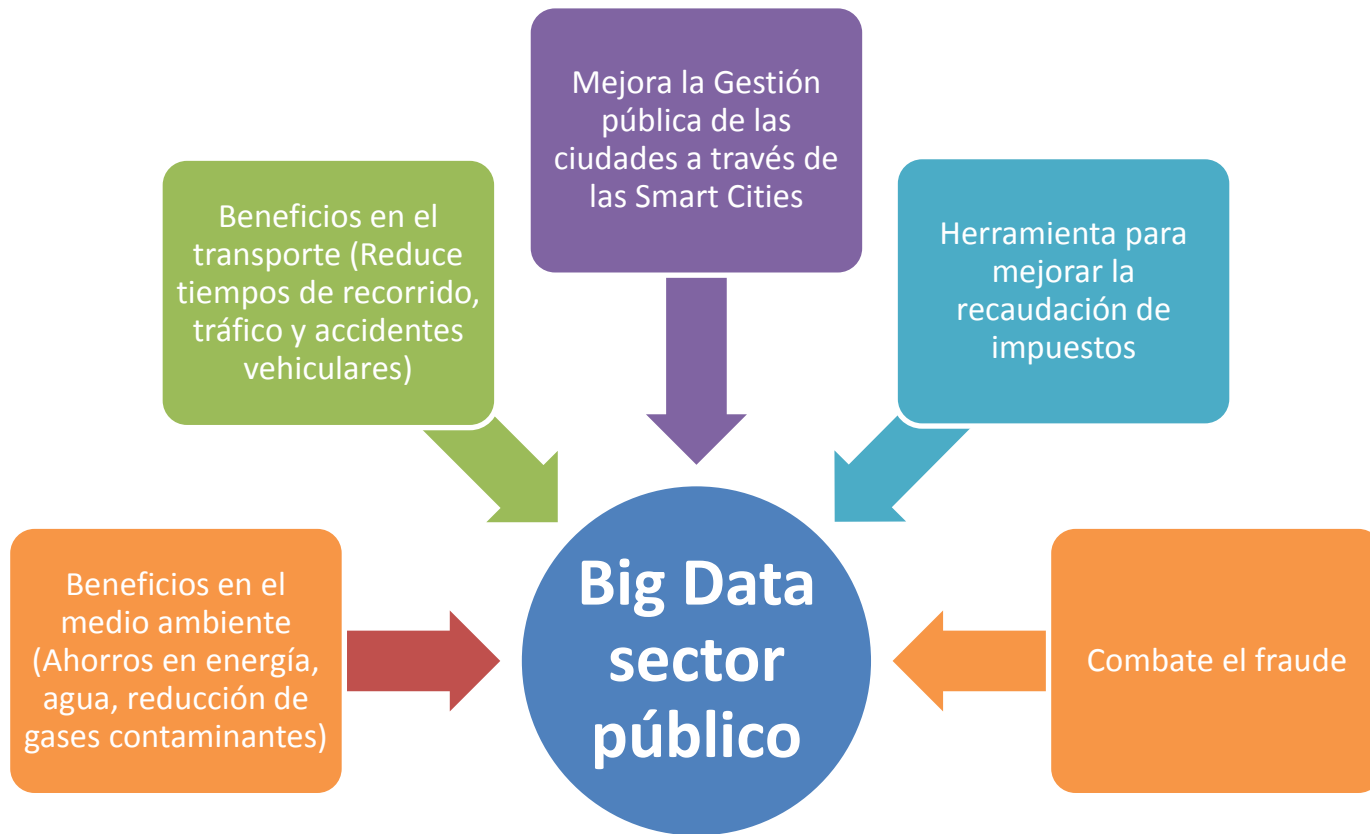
Mejora la Gestión pública de las ciudades a través de las Smart Cities

Beneficios en el transporte (Reduce tiempos de recorrido, tráfico y accidentes vehiculares)

Herramienta para mejorar la recaudación de impuestos

Beneficios en el medio ambiente (Ahorros en energía, agua, reducción de gases contaminantes)

Big Data sector público

Combate el fraude